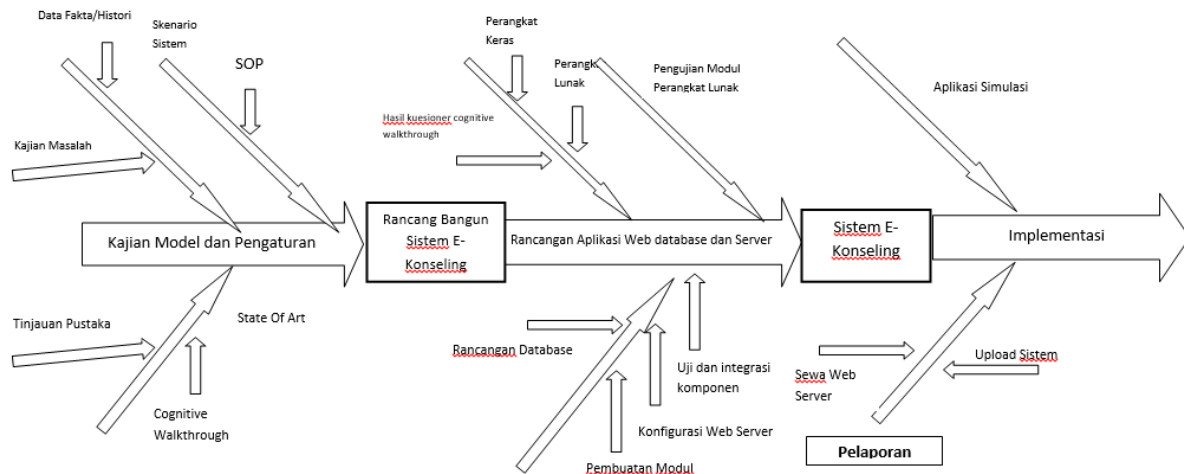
Data Fakta/Histori

Skenario Sistem

SOP

Kajian Masalah

Kajian Model dan Pengaturan

Tinjauan Pustaka

State Of Art

Cognitive Walkthrough

Perangkat Keras

Perangk Lunak

Pengujian Modul Perangkat Lunak

Hasil kuesioner cognitive walkthrough

Rancang Bangun Sistem E-Konseling

Rancangan Aplikasi Web database dan Server

Rancangan Database

Uji dan integrasi komponen

Konfigurasi Web Server

Pembuatan Modul

Aplikasi Simulasi

Sistem E-Konseling

Implementasi

Sewa Web Server

Upload Sistem

Pelaporan